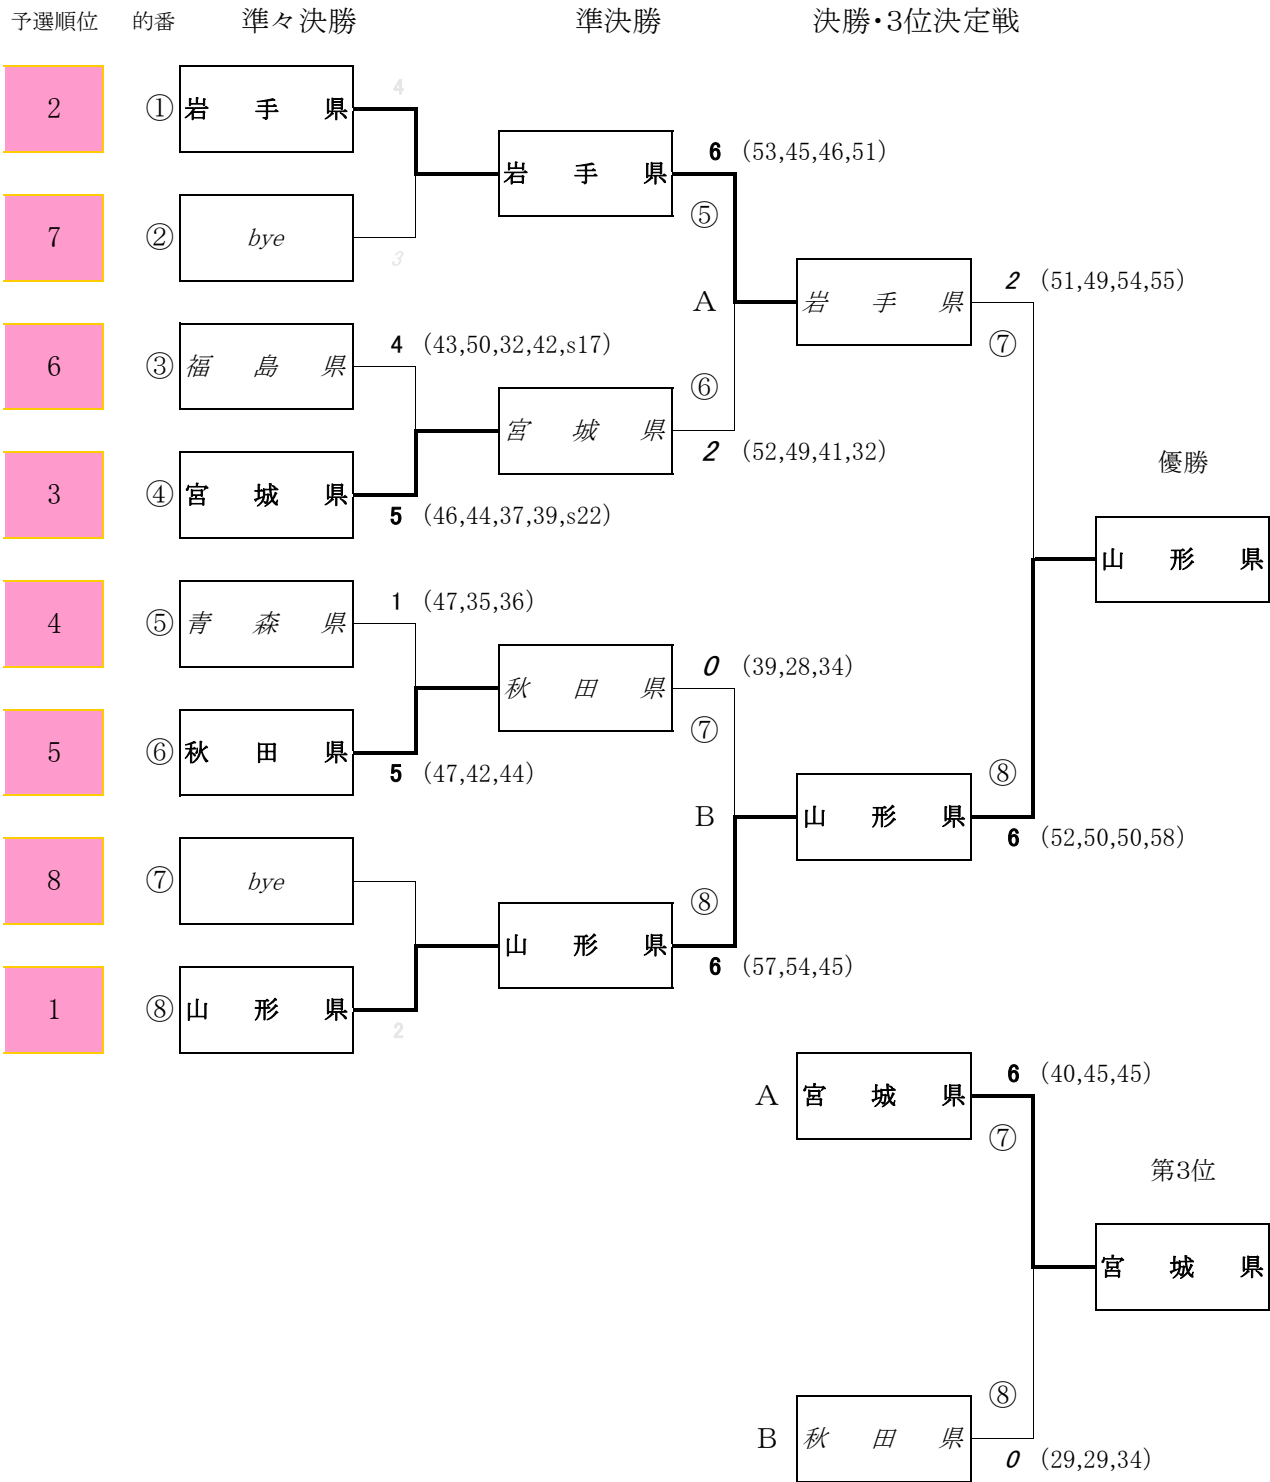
予選順位　的番　準々決勝　準決勝　決勝・3位決定戦

2　①　岩　手　県　4

7　②　bye　3

6　③　福　島　県　4 (43,50,32,42,s17)

3　④　宮　城　県　5 (46,44,37,39,s22)

4　⑤　青　森　県　1 (47,35,36)

5　⑥　秋　田　県　5 (47,42,44)

8　⑦　bye

1　⑧　山　形　県　2

岩　手　県　6 (53,45,46,51)　⑤

A

宮　城　県　⑥　2 (52,49,41,32)

秋　田　県　0 (39,28,34)　⑦

B

山　形　県　⑧　6 (57,54,45)

岩　手　県　2 (51,49,54,55)　⑦

山　形　県　⑧　6 (52,50,50,58)

優勝

山　形　県

A　宮　城　県　6 (40,45,45)　⑦

第3位

宮　城　県

B　秋　田　県　⑧　0 (29,29,34)